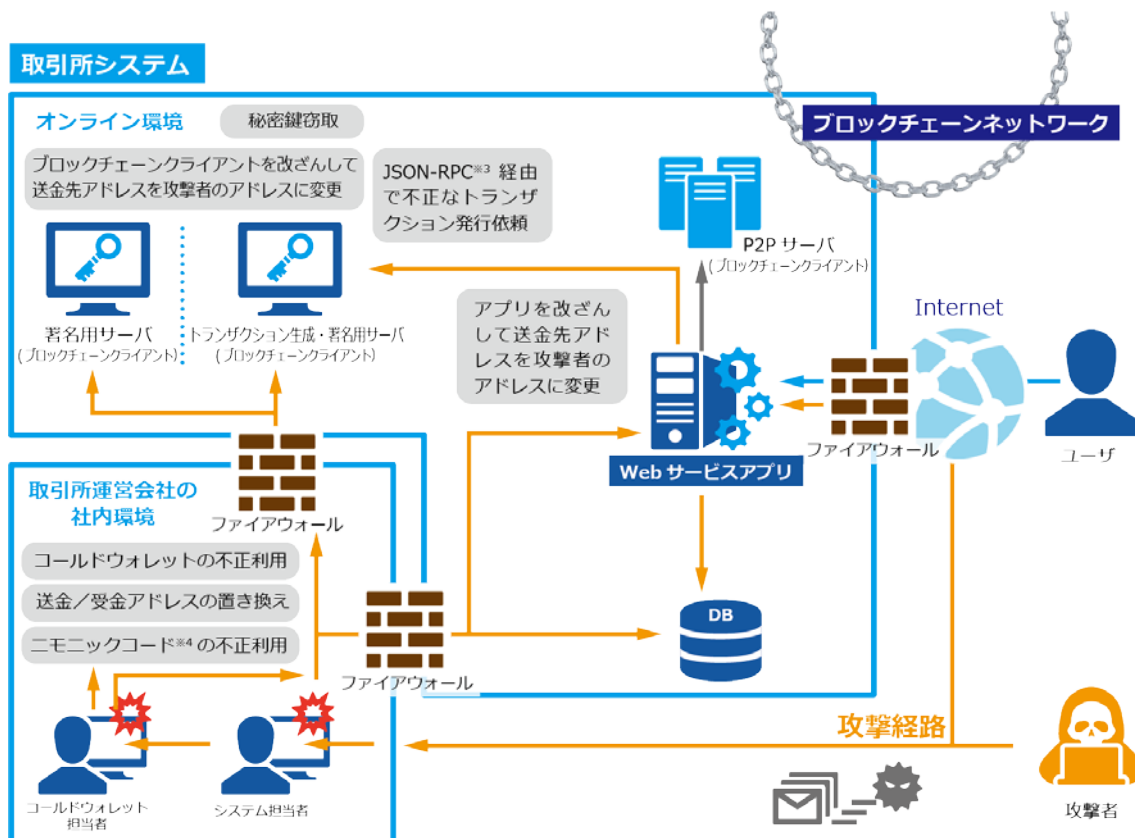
取引所システム

ブロックチェーンネットワーク

オンライン環境

秘密鍵窃取

ブロックチェーンクライアントを改ざんして送金先アドレスを攻撃者のアドレスに変更

JSON-RPC※3 経由で不正なトランザクション発行依頼

署名用サーバ
(ブロックチェーンクライアント)

トランザクション生成・署名用サーバ
(ブロックチェーンクライアント)

P2P サーバ
(ブロックチェーンクライアント)

アプリを改ざんして送金先アドレスを攻撃者のアドレスに変更

Internet

Web サービスアプリ

ファイアウォール

ユーザ

取引所運営会社の社内環境

ファイアウォール

コールドウォレットの不正利用

送金／受金アドレスの置き換え

ニモニックコード※4 の不正利用

ファイアウォール

DB

攻撃経路

コールドウォレット担当者

システム担当者

攻撃者